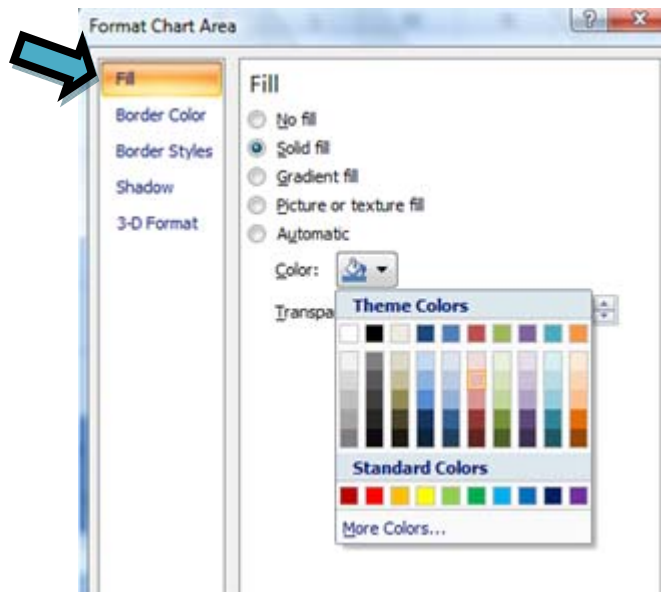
Format Chart Area

?

Fill

Border Color

Border Styles

Shadow

3-D Format

Fill

No fill

Solid fill

Gradient fill

Picture or texture fill

Automatic

Color:

Transpa

Theme Colors

Standard Colors

More Colors...